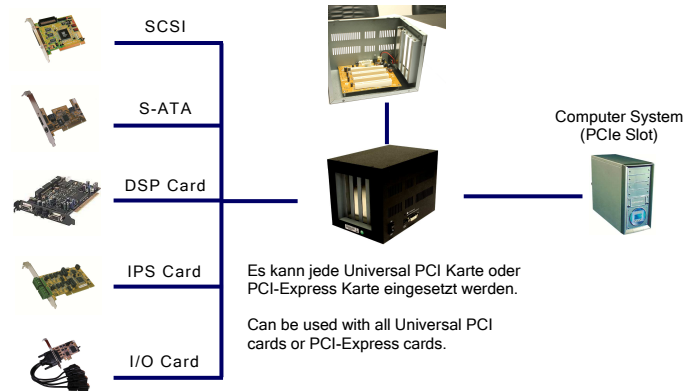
SCSI

S-ATA

DSP Card

IPS Card

I/O Card

Computer System (PCIe Slot)

Es kann jede Universal PCI Karte oder PCI-Express Karte eingesetzt werden.

Can be used with all Universal PCI cards or PCI-Express cards.